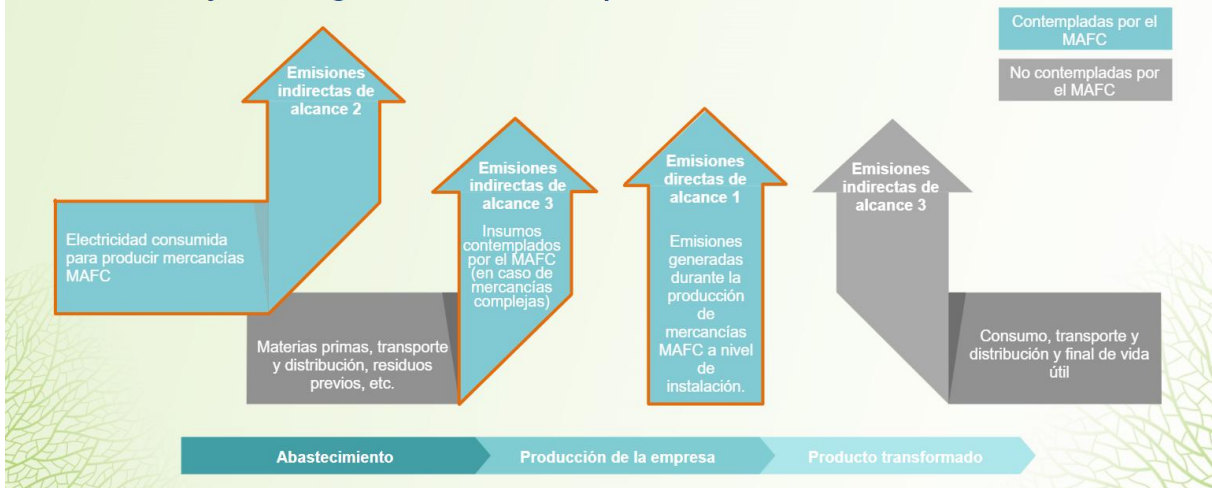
Contempladas por el MAFC

No contempladas por el MAFC

Emisiones indirectas de alcance 2

Electricidad consumida para producir mercancías MAFC

Emisiones indirectas de alcance 3

Insumos contemplados por el MAFC (en caso de mercancías complejas)

Materias primas, transporte y distribución, residuos previos, etc.

Emisiones directas de alcance 1

Emisiones generadas durante la producción de mercancías MAFC a nivel de instalación.

Emisiones indirectas de alcance 3

Consumo, transporte y distribución y final de vida útil

Abastecimiento

Producción de la empresa

Producto transformado